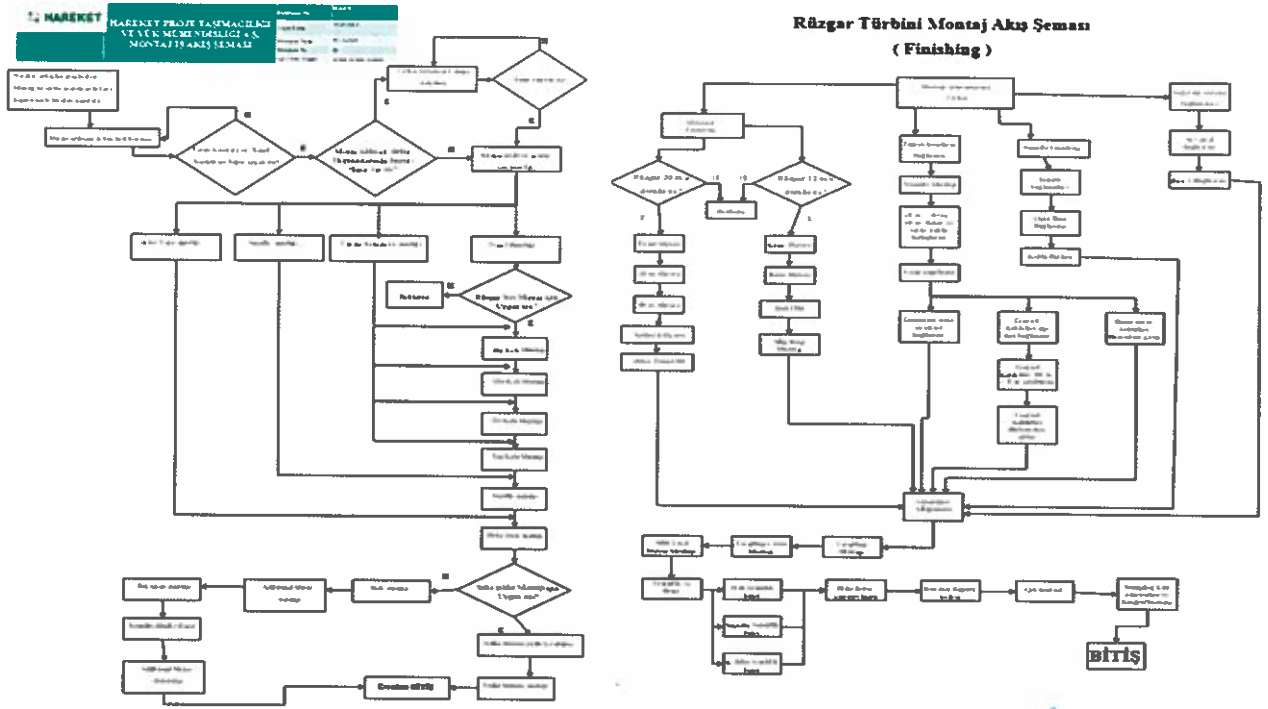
HAREKET

HAREKET PROJE TAŞIMACILIĞI VE YÜK MÜHENDİSLİĞİ A.Ş. MONTAJ İŞ AKIŞ ŞEMASI

Rüzgar Türbini Montaj Akış Şeması

( Finishing )

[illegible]

E

H

E

H

E

H

E

H

Rüzgar hızı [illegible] uygun mu?

E

H

E

H

E

Montaj bitiş

BİTİŞ